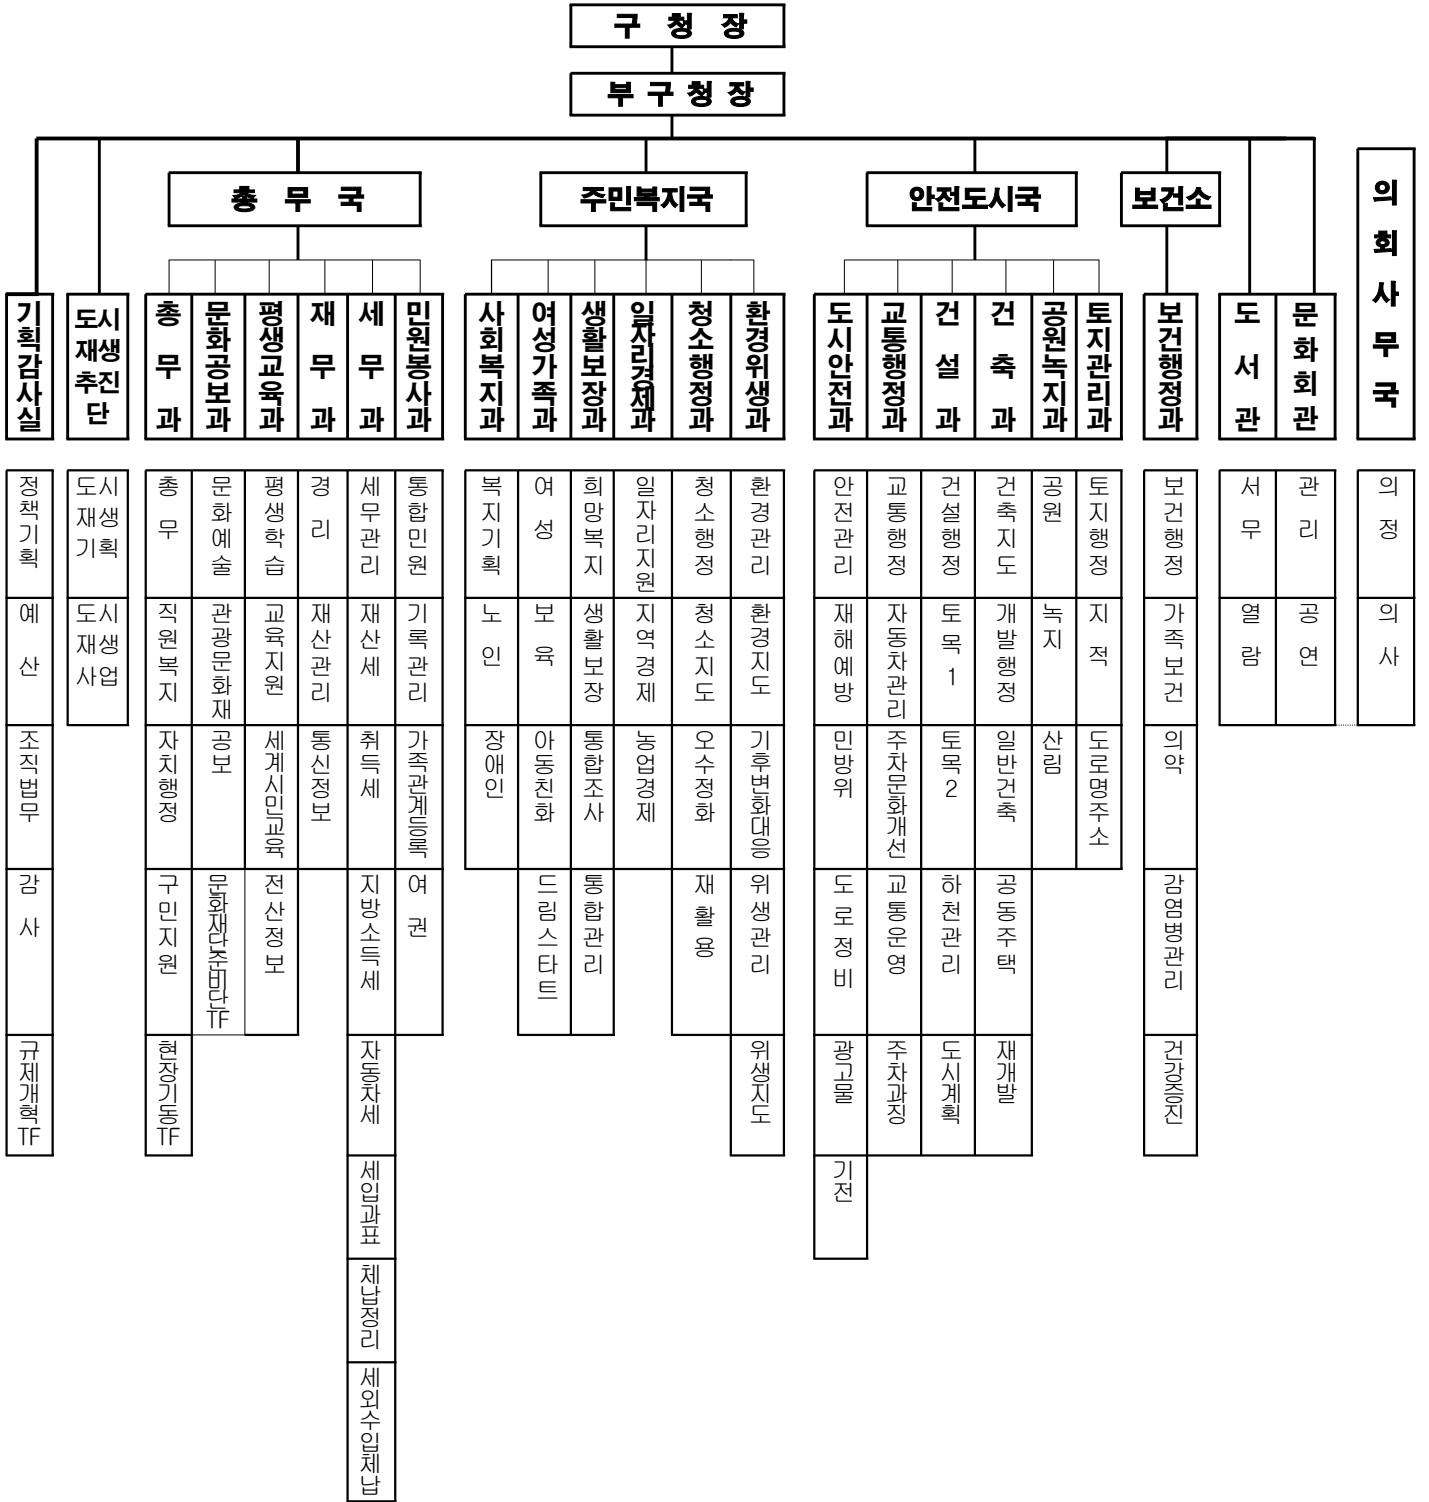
구 청 장

부 구 청 장

총 무 국

주민복지국

안전도시국

보건소

의회사무국

기획감사실
정책기획
예산
조직법무
감사
규제개혁TF

도시재생추진단
도시재생기획
도시재생사업

총무과
총무
직원복지
자치행정
구민지원
현장기동TF

문화공보과
문화예술
관광문화재
공보
문화재단추진단TF

평생교육과
평생학습
교육지원
세계시민교육
전산정보

재무과
경리
재산관리
통신정보

세무과
세무관리
재산세
취득세
지방소득세
자동차세
세입과표
체납정리
세외수입체납

민원봉사과
통합민원
기록관리
가족관계등록
여권

사회복지과
복지기획
노인
장애인

여성가족과
여성
보육
아동친화
드림스타트

생활보장과
희망복지
생활보장
통합조사
통합관리

일자리경제과
일자리지원
지역경제
농업경제

청소행정과
청소행정
청소지도
오수정화
재활용

환경위생과
환경관리
환경지도
기후변화대응
위생관리
위생지도

도시안전과
안전관리
재해예방
민방위
도로정비
광고물
기전

교통행정과
교통행정
자동차관리
주차문화개선
교통운영
주차과징

건설과
건설행정
토목1
토목2
하천관리
도시계획

건축과
건축지도
개발행정
일반건축
공동주택
재개발

공원녹지과
공원
녹지
산림

토지관리과
토지행정
지적
도로명주소

보건행정과
보건행정
가족보건
의약
감염병관리
건강증진

도서관
서무
열람

문화회관
관리
공연

의정
의사